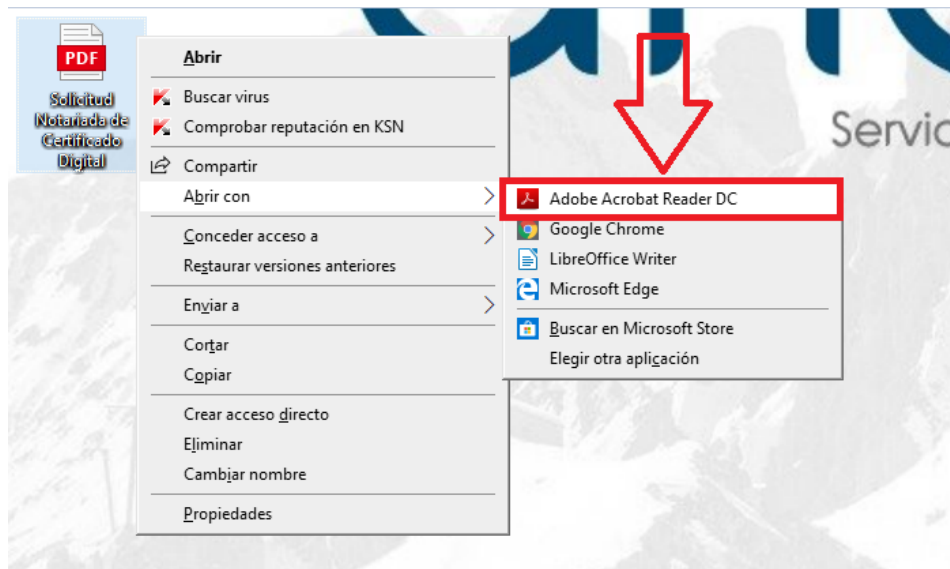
PDF
Solicitud Notariada de Certificado Digital

Abrir
Buscar virus
Comprobar reputación en KSN
Compartir
Abrir con
Conceder acceso a
Restaurar versiones anteriores
Enviar a
Cortar
Copiar
Crear acceso directo
Eliminar
Cambiar nombre
Propiedades

Adobe Acrobat Reader DC
Google Chrome
LibreOffice Writer
Microsoft Edge
Buscar en Microsoft Store
Elegir otra aplicación

Servic